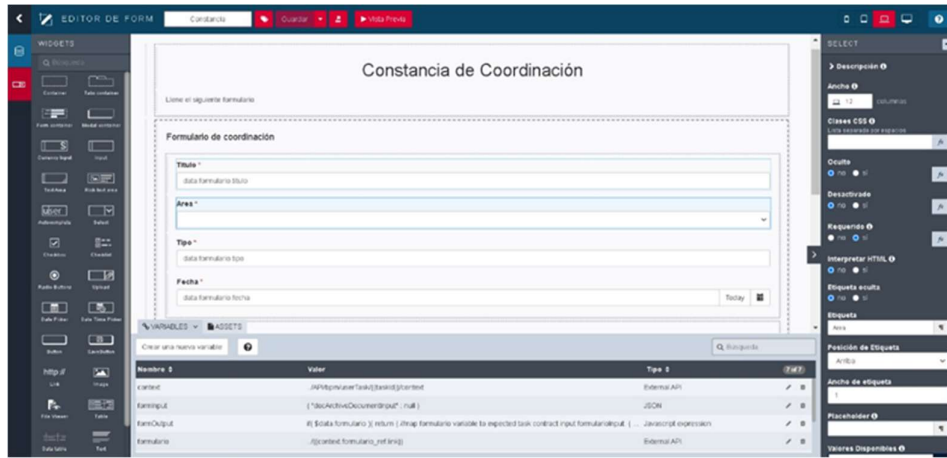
EDITOR DE FORM Constancia Guardar ▶ Vista Previa

WIDGETS

Q Búsqueda

Container Tabs container
Form container Modal container
Numeric Input Input
TextArea Rich text area
Autocomplete Select
Checkbox Checklist
Radio Buttons Upload
Date Picker Date Time Picker
Button Save Button
Link Image
File Viewer Table
Data table Text

Constancia de Coordinación

Llene el siguiente formulario

Formulario de coordinación

Titulo *
data.formulario.titulo

Area *

Tipo *
data.formulario.tipo

Fecha *
data.formulario.fecha Today

VARIABLES ASSETS

Crear una nueva variable

Q Búsqueda

| Nombre | Valor | Tipo | 7 of 7 |
|---|---|---|---|
| context | ../API/bpm/userTask/{{taskId}}/context | External API | |
| formInput | { "docArchivoDocumentInput" : null } | JSON | |
| formOutput | if( $data.formulario ){ return } //map formulario variable to expected task contract input formularioInput : { ... | Javascript expression | |
| formulario | ../{{context.formulario_ref.link}} | External API | |

SELECT

> Descripción
Ancho
12 columnas
Clases CSS
Lista separada por espacios
Oculto
no si
Desactivado
no si
Requerido
no si
Interpretar HTML
no si
Etiqueta oculta
no si
Etiqueta
Area
Posición de Etiqueta
Arriba
Ancho de etiqueta
1
Placeholder
Valores Disponibles